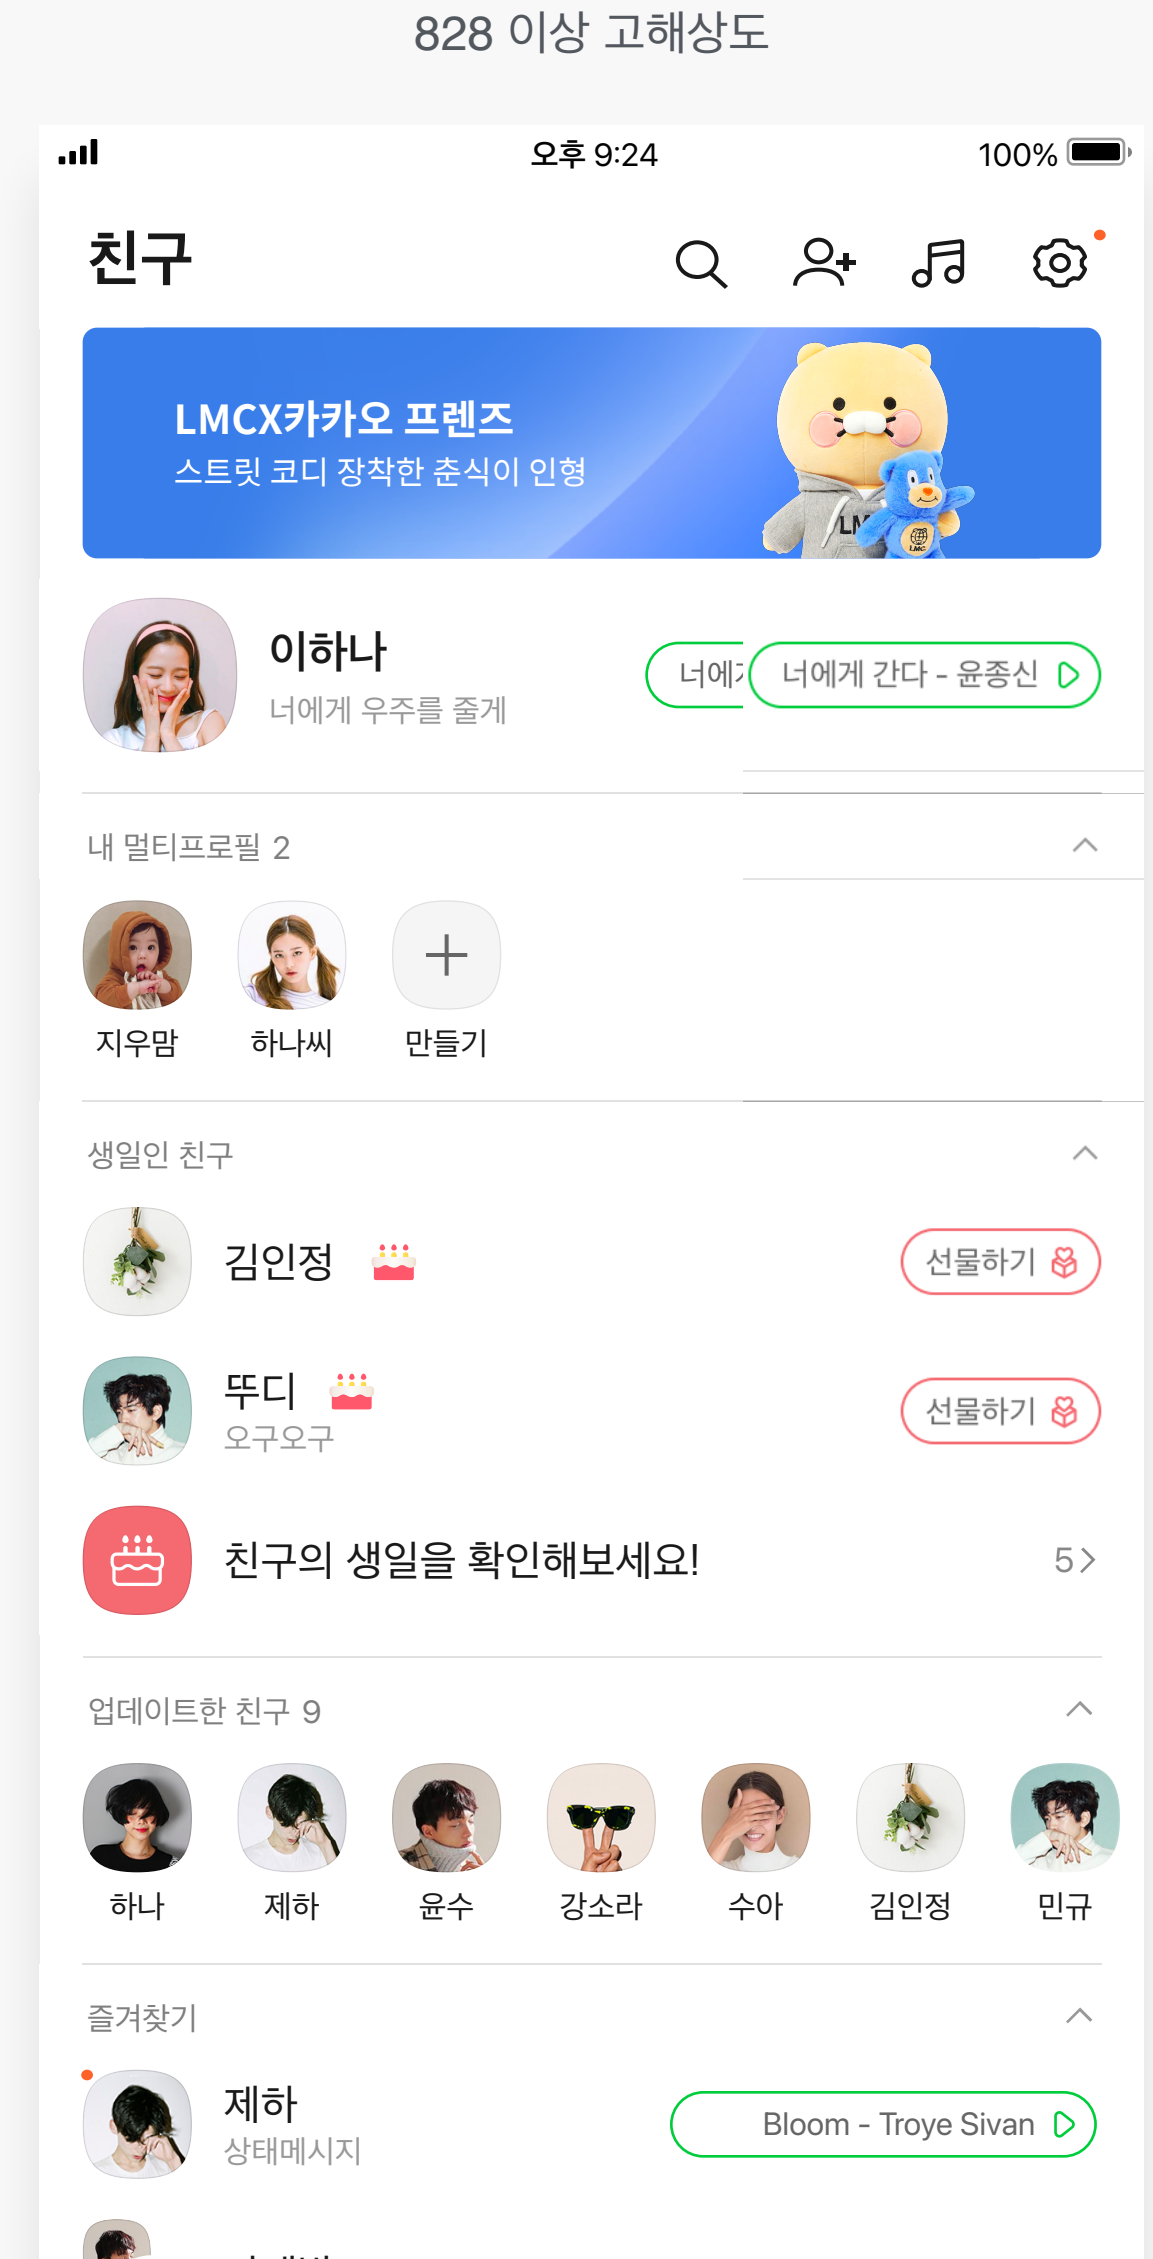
828 이상 고해상도

오후 9:24

100%

친구

LMCX카카오 프렌즈

스트릿 코디 장착한 춘식이 인형

LM

이하나

너에게 우주를 줄게

너에게

너에게 간다 - 윤종신

내 멀티프로필 2

지우맘

하나씨

만들기

생일인 친구

김인정

선물하기

뚜디

오구오구

선물하기

친구의 생일을 확인해보세요!

5

업데이트한 친구 9

하나

제하

윤수

강소라

수아

김인정

민규

즐겨찾기

제하

상태메시지

Bloom - Troye Sivan

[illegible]